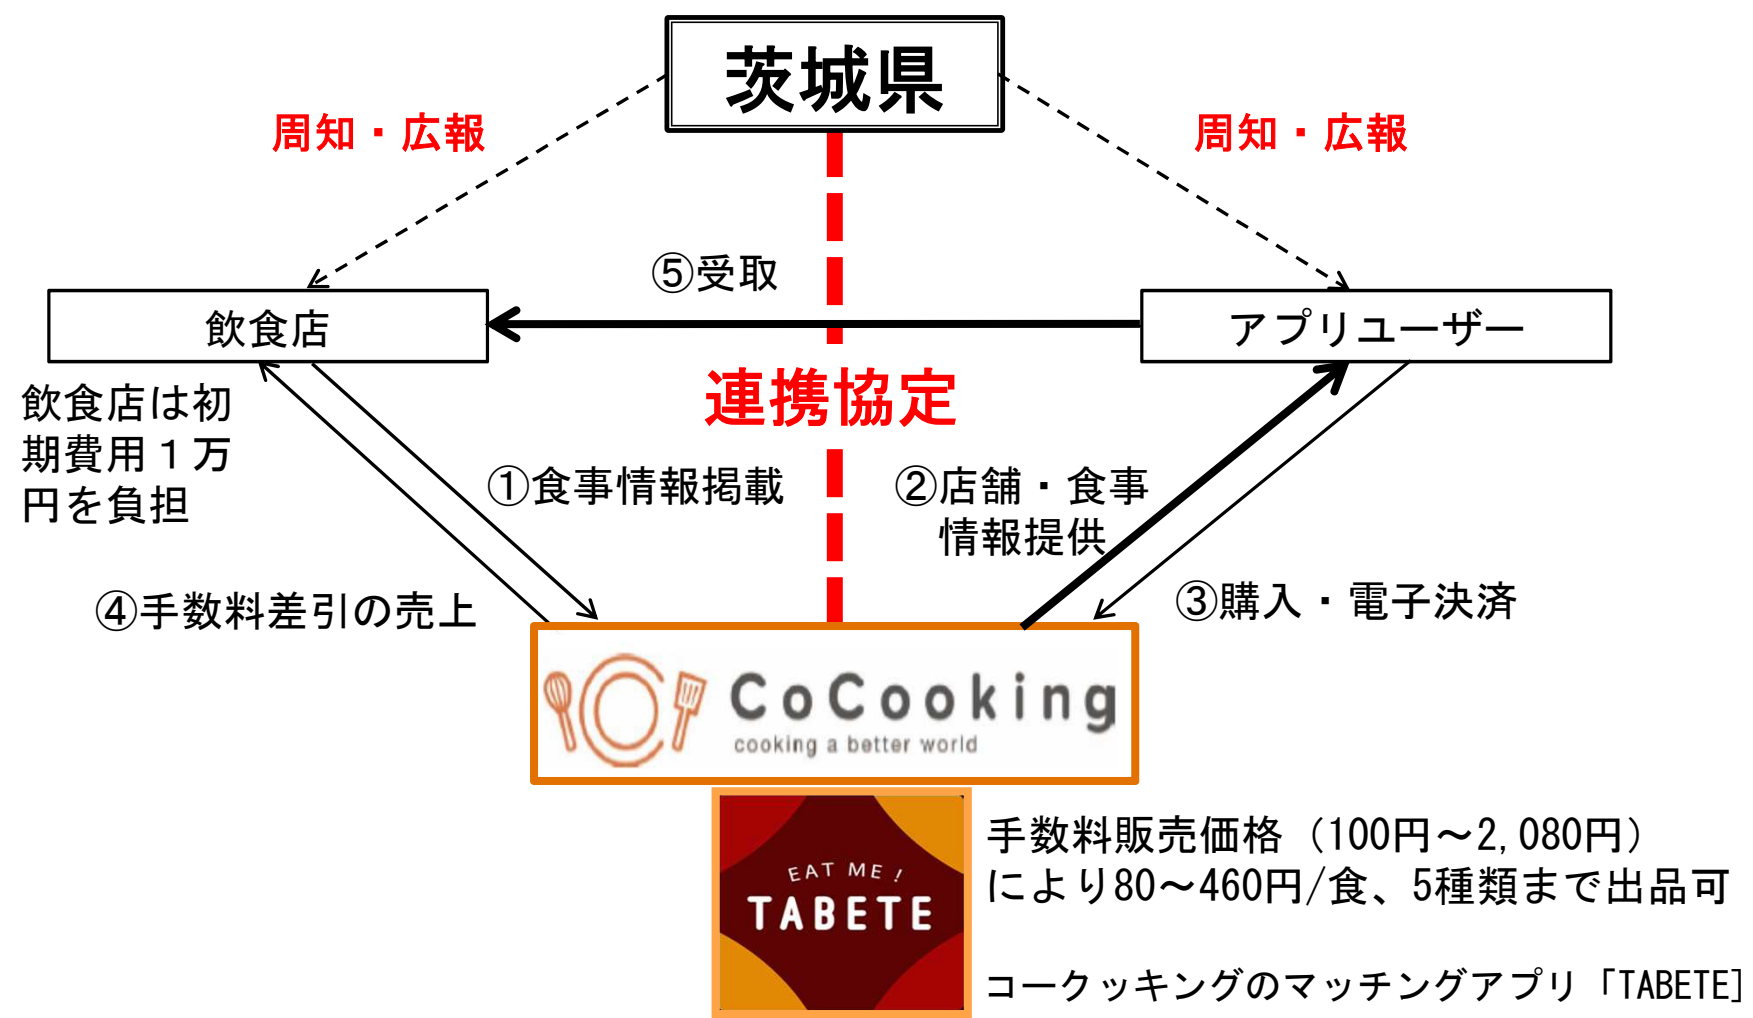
茨城県

周知・広報

周知・広報

⑤受取

飲食店

アプリユーザー

連携協定

飲食店は初期費用１万円を負担

①食事情報掲載

②店舗・食事情報提供

④手数料差引の売上

③購入・電子決済

CoCooking
cooking a better world

EAT ME !
TABETE

手数料販売価格（100円～2,080円）により80～460円/食、5種類まで出品可

コークッキングのマッチングアプリ「TABETE」